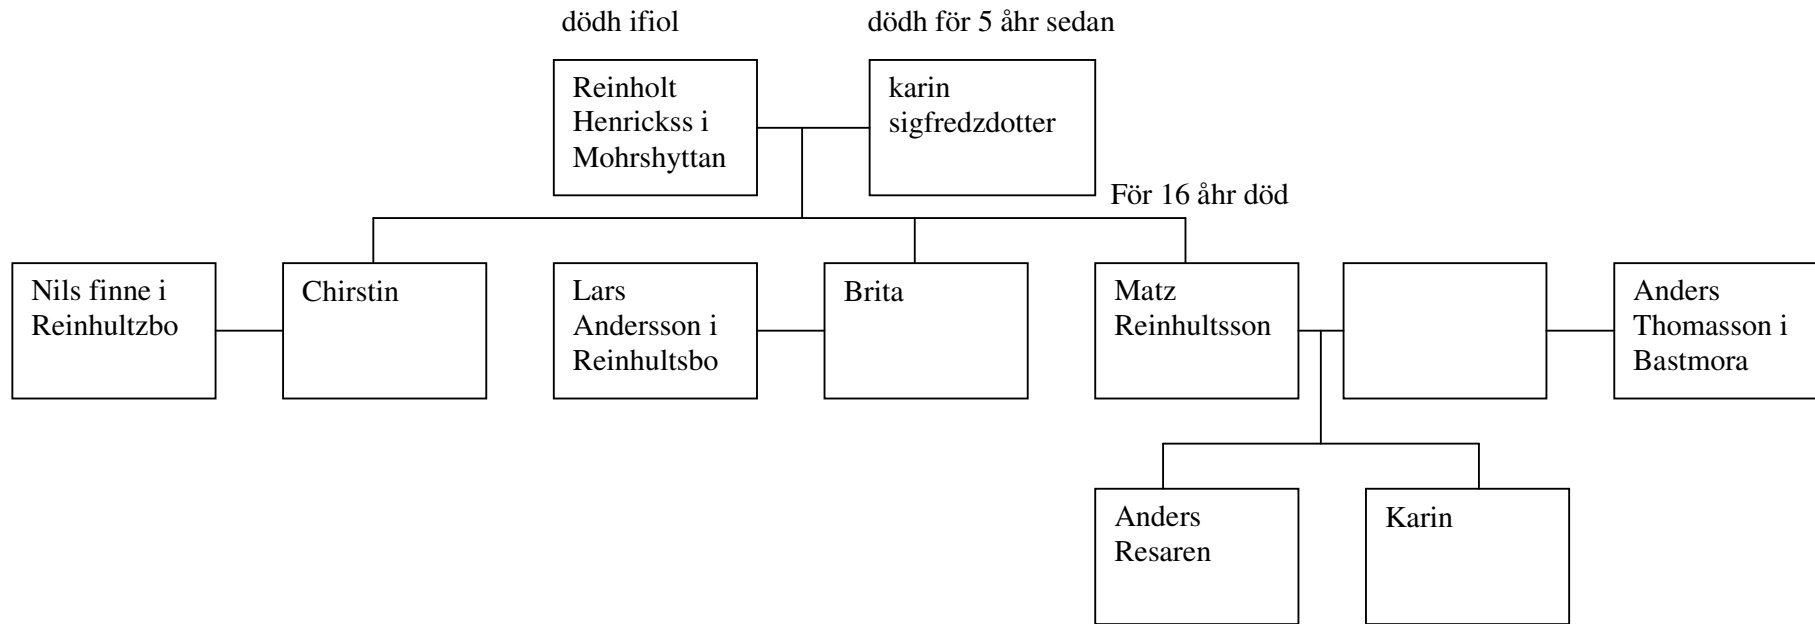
dödh ifiol

dödh för 5 åhr sedan

Reinholt Henrickss i Mohrshyttan

karin sigfredzdotter

För 16 åhr död

Nils finne i Reinhultzbo

Chirstin

Lars Andersson i Reinhultsbo

Brita

Matz Reinhultsson

Anders Thomasson i Bastmora

Anders Resaren

Karin